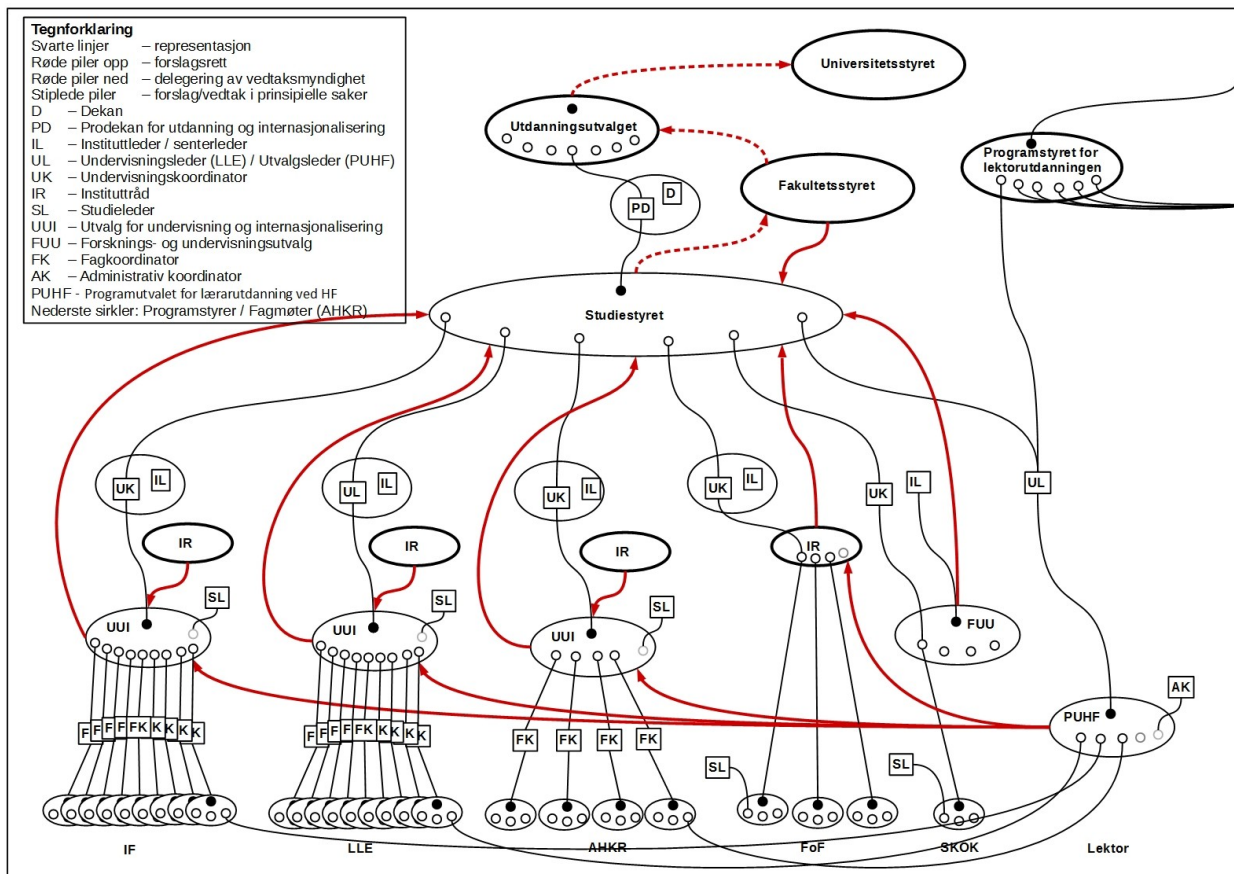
Tegnforklaring
Svarte linjer – representasjon
Røde piler opp – forslagsrett
Røde piler ned – delegering av vedtaksmyndighet
Stiplede piler – forslag/vedtak i prinsipielle saker
D – Dekan
PD – Prodekan for utdanning og internasjonalisering
IL – Instituttleder / senterleder
UL – Undervisningsleder (LLE) / Utvalgsleder (PUHF)
UK – Undervisningskoordinator
IR – Instituttråd
SL – Studieleder
UUI – Utvalg for undervisning og internasjonalisering
FUU – Forsknings- og undervisningsutvalg
FK – Fagkoordinator
AK – Administrativ koordinator
PUHF - Programutvalet for lærarutdanning ved HF
Nederste sirkler: Programstyrer / Fagmøter (AHKR)

Universitetsstyret
Utdanningsutvalget
Fakultetsstyret
Programstyret for lektorutdanningen
PD
D
Studiestyret
UK IL
UL IL
UK IL
UK IL
UK
IL
UL
IR
IR
IR
IR
SL
SL
SL
UUI
UUI
UUI
FUU
AK
PUHF
F F F F FK K K K
F F F F FK K K K
FK FK FK FK
SL
SL
IF
LLE
AHKR
FoF
SKOK
Lektor